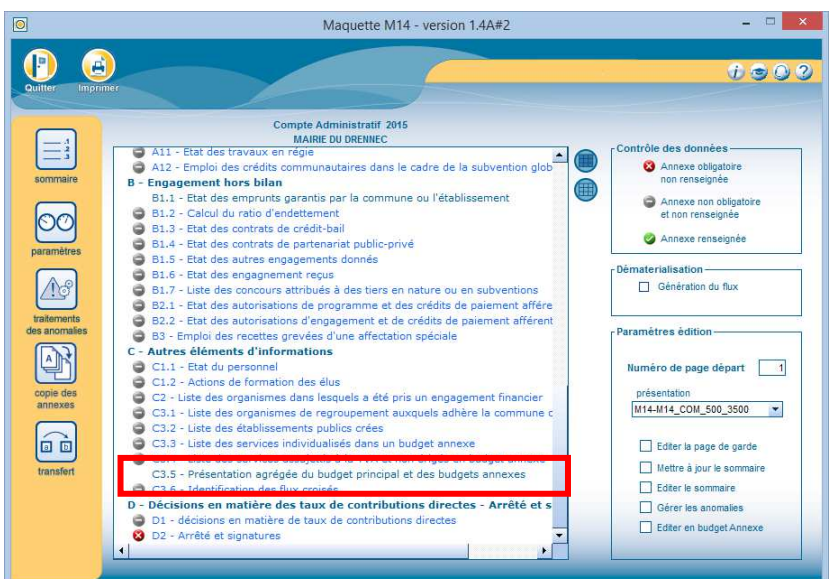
Maquette M14 - version 1.4A#2

Quitter
Imprimer

sommaire
paramètres
traitements des anomalies
copie des annexes
transfert

Compte Administratif 2015
MAIRIE DU DRENNEC

A11 - Etat des travaux en régie
A12 - Emploi des crédits communautaires dans le cadre de la subvention glob
B - Engagement hors bilan
B1.1 - Etat des emprunts garantis par la commune ou l'établissement
B1.2 - Calcul du ratio d'endettement
B1.3 - Etat des contrats de crédit-bail
B1.4 - Etat des contrats de partenariat public-privé
B1.5 - Etat des autres engagements donnés
B1.6 - Etat des engagnement reçus
B1.7 - Liste des concours attribués à des tiers en nature ou en subventions
B2.1 - Etat des autorisations de programme et des crédits de paiement afférc
B2.2 - Etat des autorisations d'engagement et de crédits de paiement afférent
B3 - Emploi des recettes grevées d'une affectation spéciale
C - Autres éléments d'informations
C1.1 - Etat du personnel
C1.2 - Actions de formation des élus
C2 - Liste des organismes dans lesquels a été pris un engagement financier
C3.1 - Liste des organismes de regroupement auxquels adhère la commune c
C3.2 - Liste des établissements publics créés
C3.3 - Liste des services individualisés dans un budget annexe
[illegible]
C3.5 - Présentation agrégée du budget principal et des budgets annexes
C3.6 - Identification des flux croisés
D - Décisions en matière des taux de contributions directes - Arrêté et s
D1 - décisions en matière de taux de contributions directes
D2 - Arrêté et signatures

Contrôle des données
Annexe obligatoire non renseignée
Annexe non obligatoire et non renseignée
Annexe renseignée

Dématerialisation
Génération du flux

Paramètres édition
Numéro de page départ 1
présentation
M14-M14_COM_500_3500
Editer la page de garde
Mettre à jour le sommaire
Editer le sommaire
Gérer les anomalies
Editer en budget Annexe